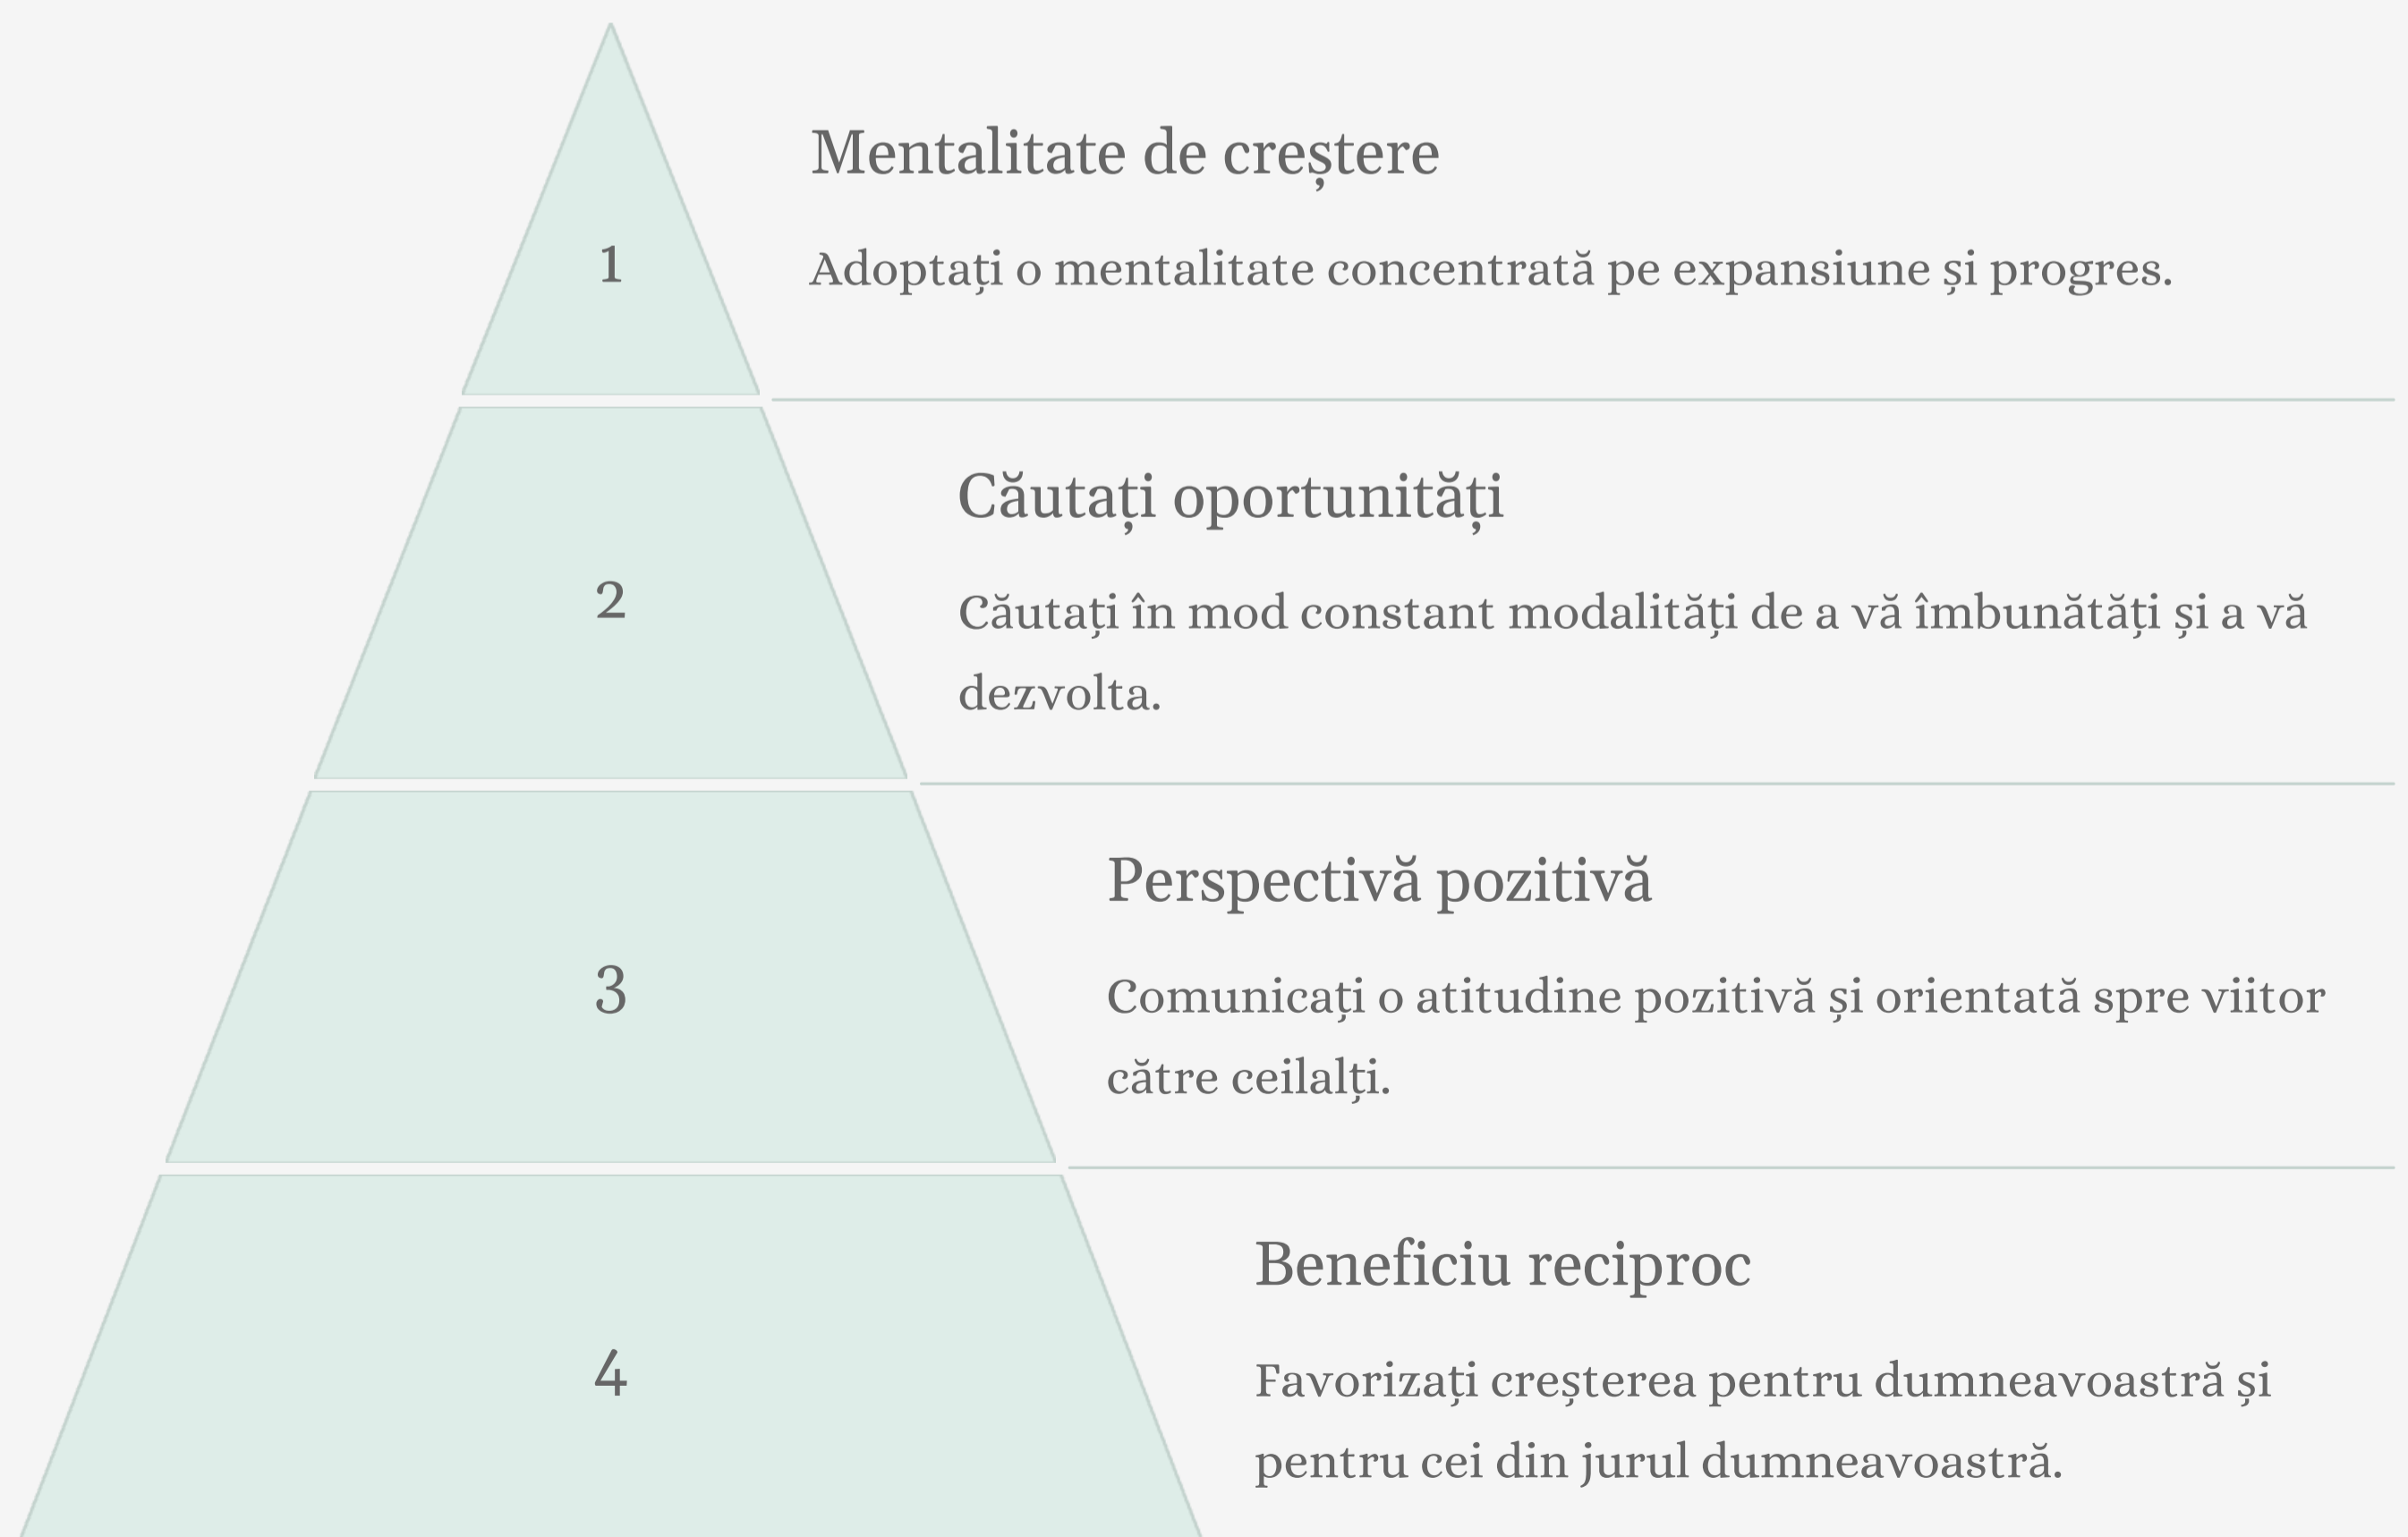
1

Mentalitate de creștere

Adoptați o mentalitate concentrată pe expansiune și progres.

2

Căutați oportunități

Căutați în mod constant modalități de a vă îmbunătăți și a vă dezvolta.

3

Perspectivă pozitivă

Comunicați o atitudine pozitivă și orientată spre viitor către ceilalți.

4

Beneficiu reciproc

Favorizați creșterea pentru dumneavoastră și pentru cei din jurul dumneavoastră.